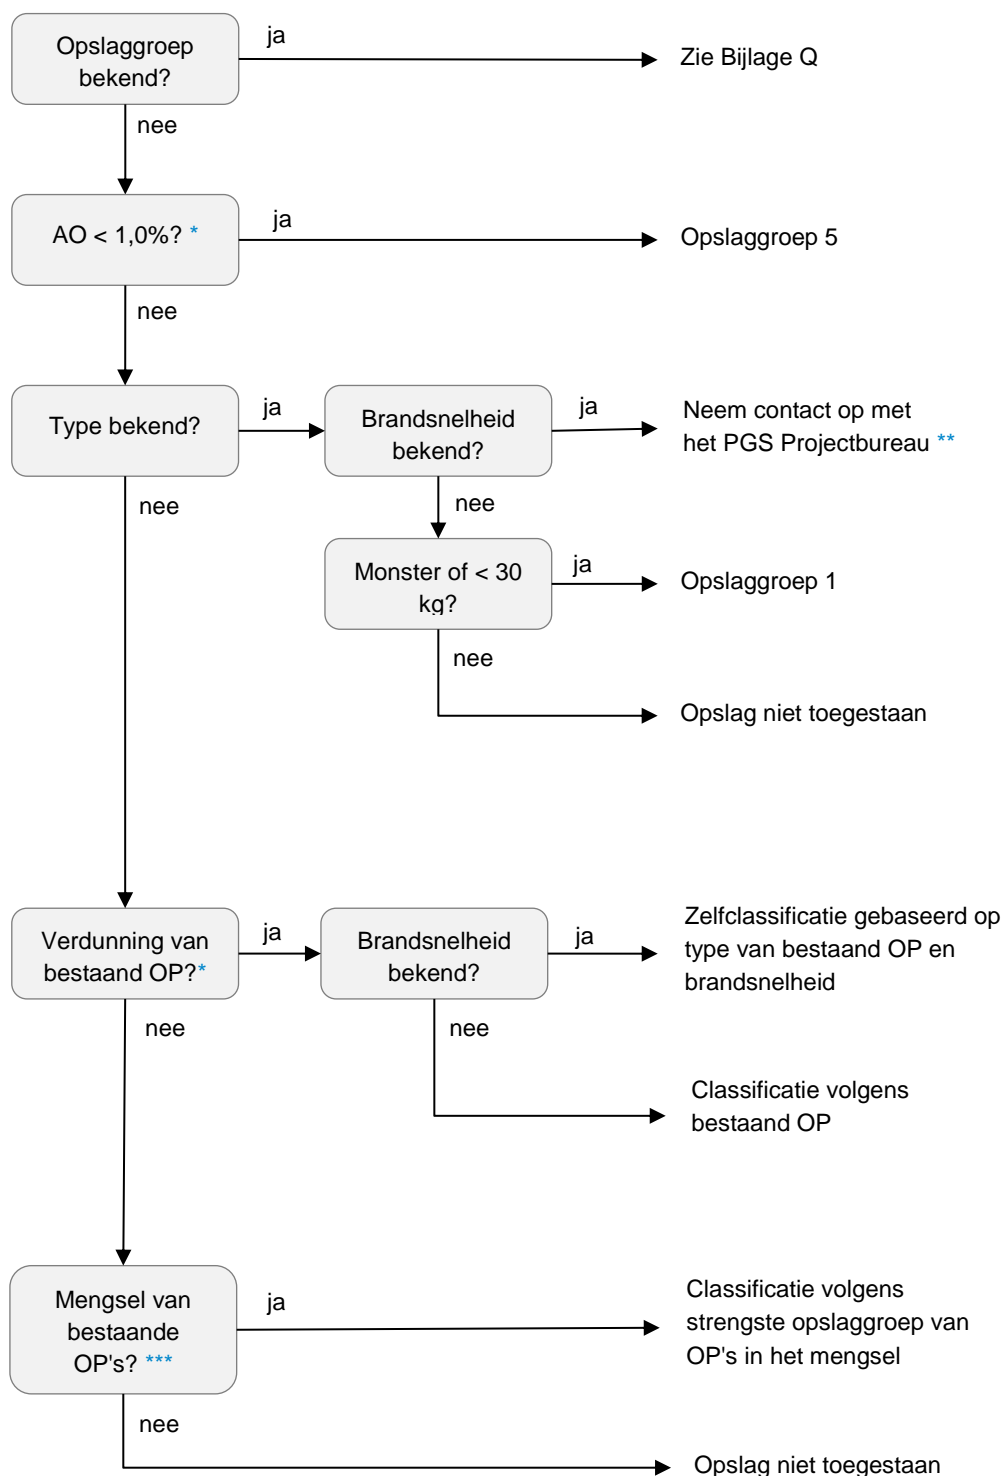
Opslaggroep bekend?
ja
Zie Bijlage Q
nee
AO < 1,0%? *
ja
Opslaggroep 5
nee
Type bekend?
ja
Brandsnelheid bekend?
ja
Neem contact op met het PGS Projectbureau **
nee
nee
Monster of < 30 kg?
ja
Opslaggroep 1
nee
Opslag niet toegestaan
Verdunning van bestaand OP?*
ja
Brandsnelheid bekend?
ja
Zelfclassificatie gebaseerd op type van bestaand OP en brandsnelheid
nee
nee
Classificatie volgens bestaand OP
Mengsel van bestaande OP's? ***
ja
Classificatie volgens strengste opslaggroep van OP's in het mengsel
nee
Opslag niet toegestaan